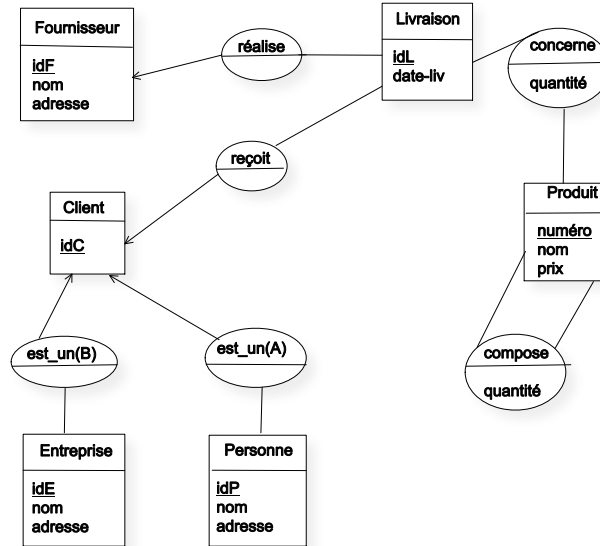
Fournisseur

idF
nom
adresse

réalise

Livraison

idL
date-liv

concerne

quantité

reçoit

Client

idC

Produit

numéro
nom
prix

est_un(B)

est_un(A)

compose

quantité

Entreprise

idE
nom
adresse

Personne

idP
nom
adresse